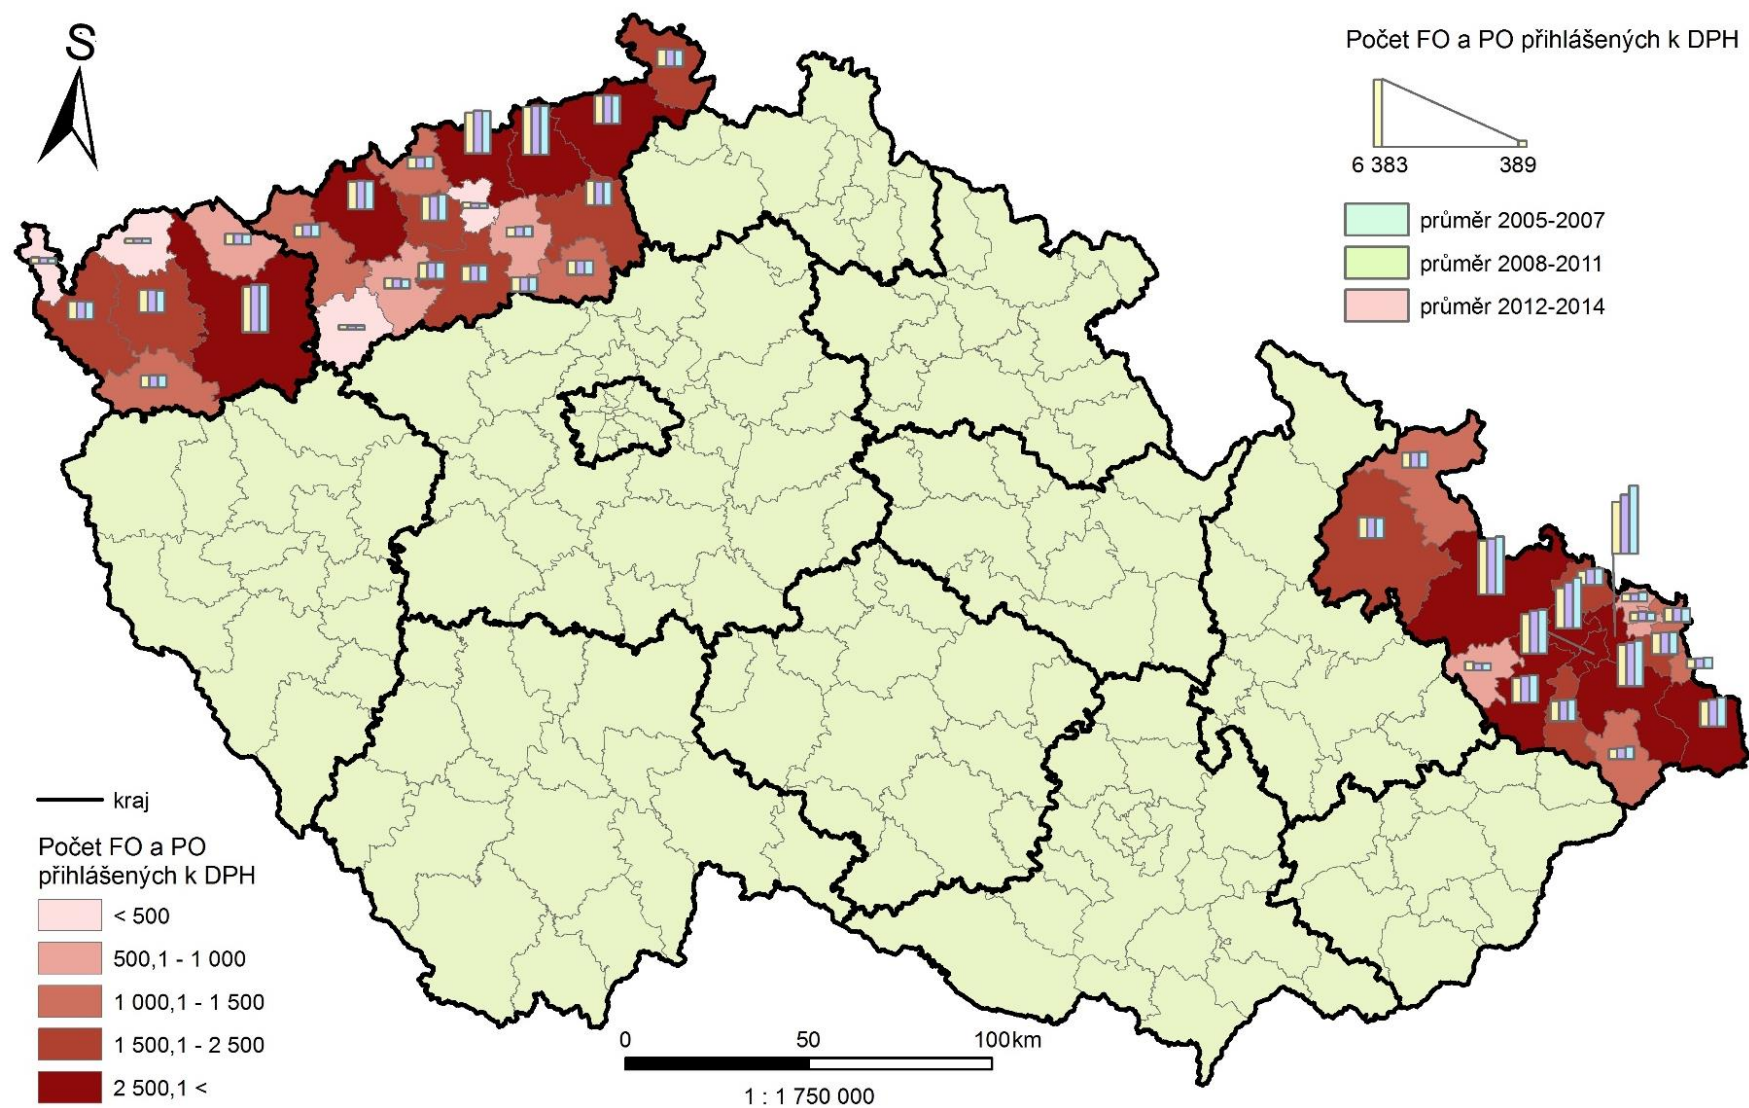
S

Počet FO a PO přihlášených k DPH

6 383

389

průměr 2005-2007

průměr 2008-2011

průměr 2012-2014

kraj

Počet FO a PO přihlášených k DPH

< 500

500,1 - 1 000

1 000,1 - 1 500

1 500,1 - 2 500

2 500,1 <

0

50

100km

1 : 1 750 000